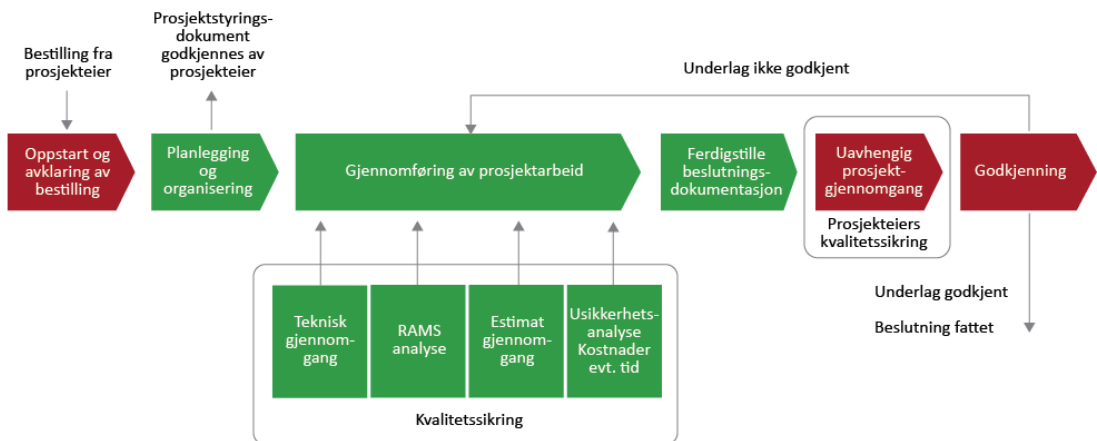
Bestilling fra prosjekteier

Prosjektstyrings-dokument godkjennes av prosjekteier

Underlag ikke godkjent

Oppstart og avklaring av bestilling

Planlegging og organisering

Gjennomføring av prosjektarbeid

Ferdigstille beslutnings-dokumentasjon

Uavhengig prosjekt-gjennomgang

Prosjekteiers kvalitetssikring

Godkjenning

Teknisk gjennom-gang

RAMS analyse

Estimat gjennom-gang

Usikkerhets-analyse Kostnader evt. tid

Kvalitetssikring

Underlag godkjent

Beslutning fattet